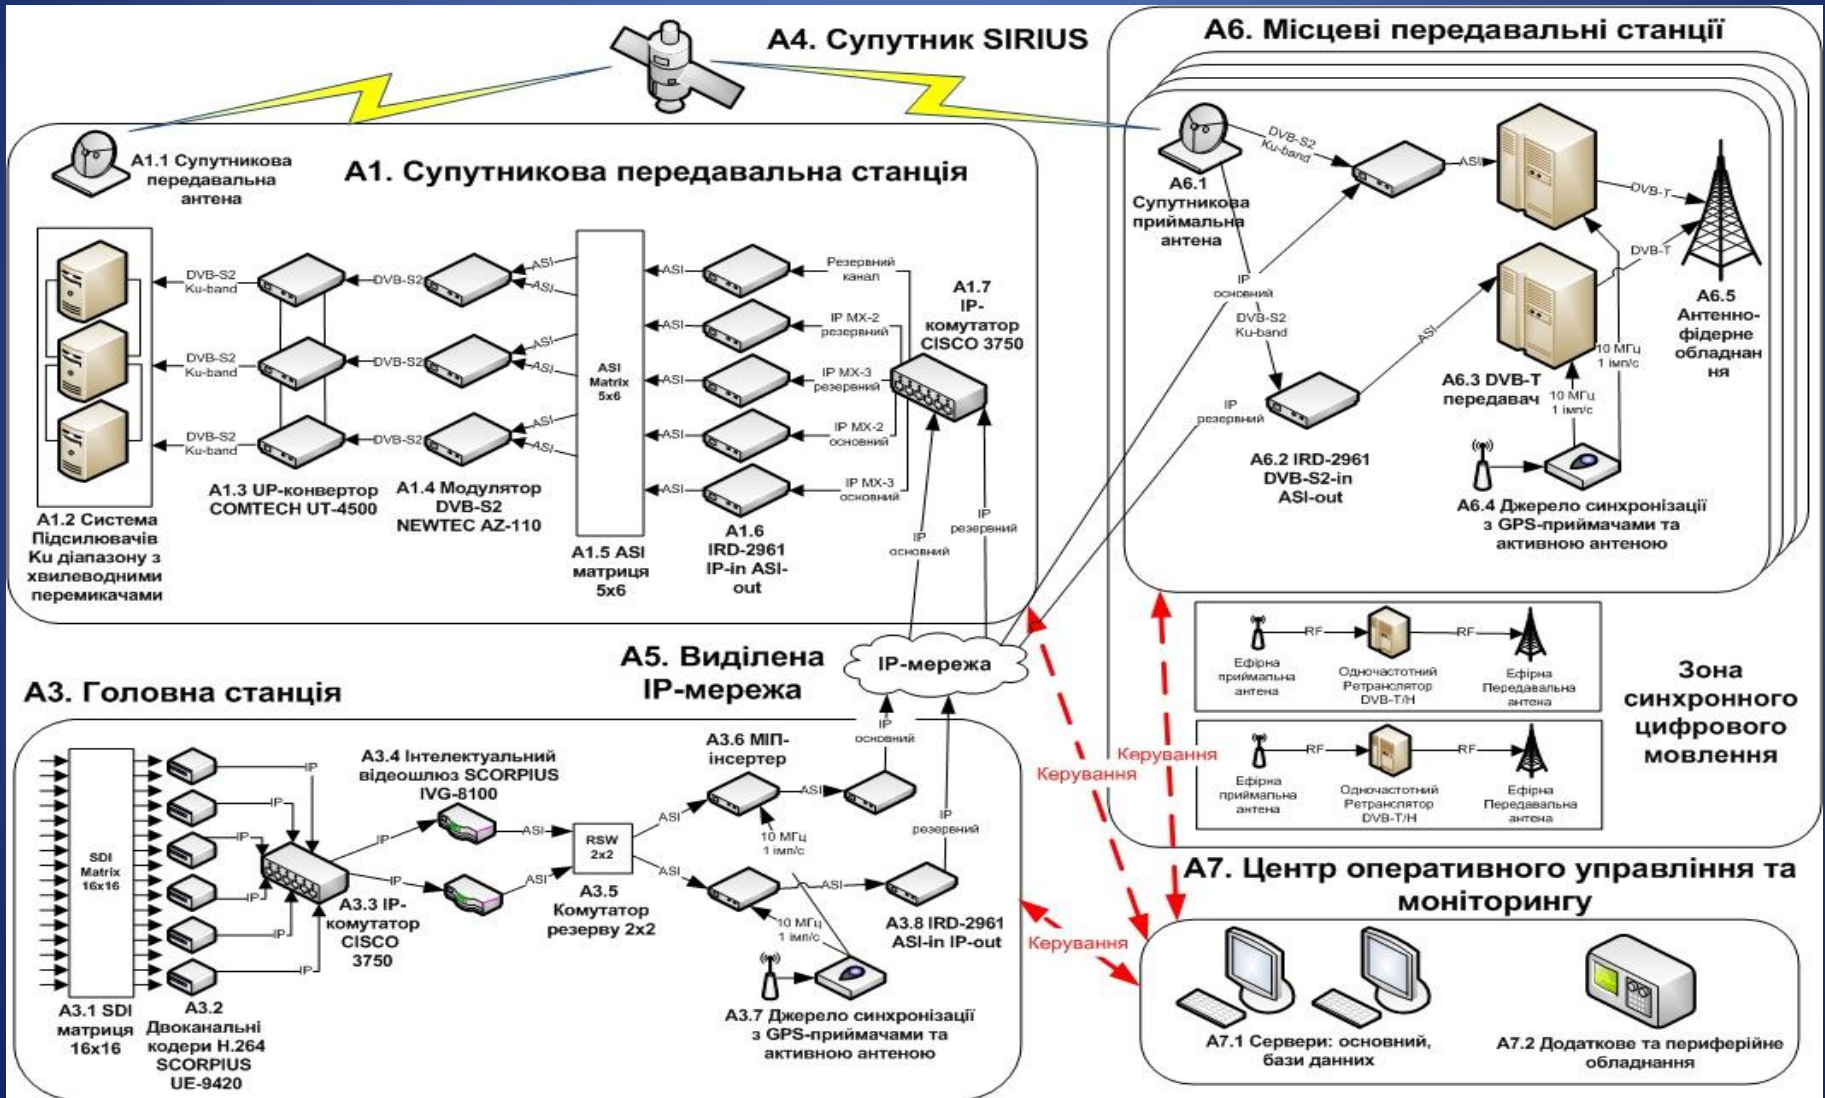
A4. Супутник SIRIUS

A6. Місцеві передавальні станції

A1.1 Супутникова передавальна антена

A1. Супутникова передавальна станція

DVB-S2 Ku-band
DVB-S2
ASI
ASI
Резервний канал
IP MX-2 резервний
IP MX-3 резервний
IP MX-2 основний
IP MX-3 основний
ASI Matrix 5x6

A1.7 IP-комутатор CISCO 3750

A1.2 Система Підсилювачів Ku діапазону з хвилеводними перемикачами

A1.3 UP-конвертор COMTECH UT-4500

A1.4 Модулятор DVB-S2 NEWTEC AZ-110

A1.5 ASI матриця 5x6

A1.6 IRD-2961 IP-in ASI-out

IP основний
IP резервний

A6.1 Супутникова приймальна антена

DVB-S2 Ku-band
ASI
DVB-T
DVB-T
IP основний
DVB-S2 Ku-band
IP резервний
ASI
10 МГц 1 імп/с
10 МГц 1 імп/с

A6.5 Антенно-фідерне обладнання

A6.3 DVB-T передавач

A6.2 IRD-2961 DVB-S2-in ASI-out

A6.4 Джерело синхронізації з GPS-приймачами та активною антеною

RF
RF
Ефірна приймальна антена
Одночастотний Ретранслятор DVB-T/H
Ефірна Передавальна антена

Зона синхронного цифрового мовлення

RF
RF
Ефірна приймальна антена
Одночастотний Ретранслятор DVB-T/H
Ефірна Передавальна антена

A5. Виділена IP-мережа

IP-мережа

A3. Головна станція

Керування
Керування
Керування

IP основний
IP резервний

A3.4 Інтелектуальний відеошлюз SCORPIUS IVG-8100

A3.6 МІП-інсертер

IP
IP
IP
IP
IP
IP
IP
IP
ASI
ASI
ASI
ASI
ASI
ASI
RSW 2x2
10 МГц 1 імп/с
10 МГц 1 імп/с

SDI Matrix 16x16

A3.3 IP-комутатор CISCO 3750

A3.5 Комутатор резерву 2x2

A3.8 IRD-2961 ASI-in IP-out

A3.1 SDI матриця 16x16

A3.2 Двоканальні кодери H.264 SCORPIUS UE-9420

A3.7 Джерело синхронізації з GPS-приймачами та активною антеною

A7. Центр оперативного управління та моніторингу

A7.1 Сервери: основний, бази данних

A7.2 Додаткове та периферійне обладнання